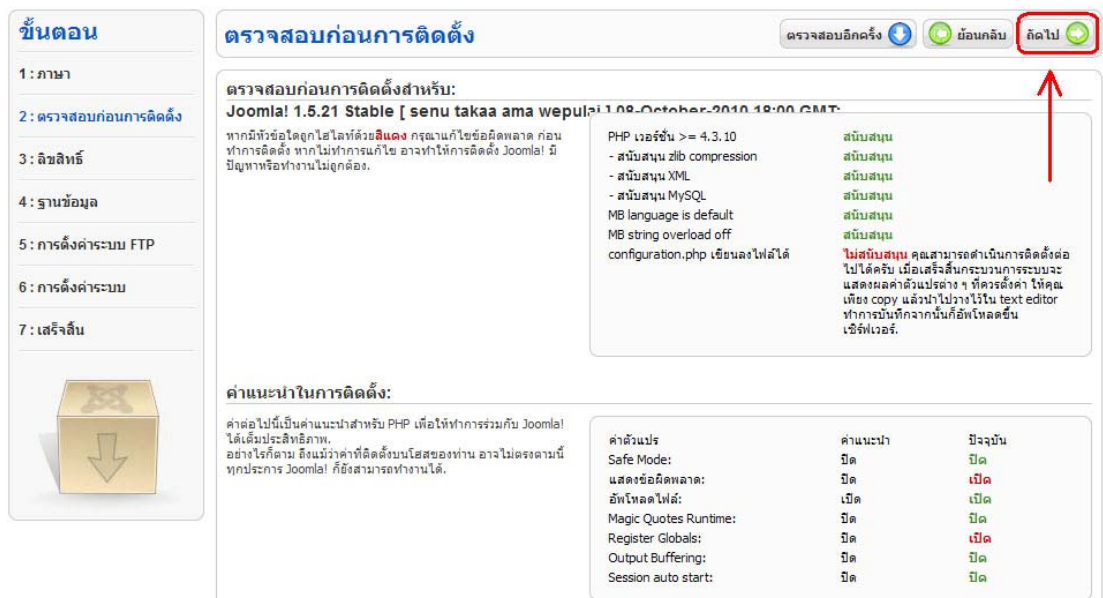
ขั้นตอน

1 : ภาษา

2 : ตรวจสอบก่อนการติดตั้ง

3 : ลิขสิทธิ์

4 : ฐานข้อมูล

5 : การตั้งค่าระบบ FTP

6 : การตั้งค่าระบบ

7 : เสร็จสิ้น

ตรวจสอบก่อนการติดตั้ง

ตรวจสอบอีกครั้ง ย้อนกลับ ถัดไป

ตรวจสอบก่อนการติดตั้งสำหรับ:

Joomla! 1.5.21 Stable [ senu takaa ama wepulai ] 08-October-2010 18:00 GMT:

หากมีหัวข้อใดถูกไฮไลท์ด้วยสีแดง กรุณาแก้ไขข้อผิดพลาด ก่อนทำการติดตั้ง หากไม่ทำการแก้ไข อาจทำให้การติดตั้ง Joomla! มีปัญหาหรือทำงานไม่ถูกต้อง.

| | |
|---|---|
| PHP เวอร์ชั่น >= 4.3.10 | สนับสนุน |
| - สนับสนุน zlib compression | สนับสนุน |
| - สนับสนุน XML | สนับสนุน |
| - สนับสนุน MySQL | สนับสนุน |
| MB language is default | สนับสนุน |
| MB string overload off | สนับสนุน |
| configuration.php เขียนลงไฟล์ได้ | ไม่สนับสนุน คุณสามารถดำเนินการติดตั้งต่อไปได้ครับ เมื่อเสร็จสิ้นกระบวนการระบบจะแสดงผลค่าตัวแปรต่าง ๆ ที่ควรตั้งค่า ให้คุณเพียง copy แล้วนำไปวางไว้ใน text editor ทำการบันทึกจากนั้นก็อัพโหลดขึ้นเซิร์ฟเวอร์. |

ค่าแนะนำในการติดตั้ง:

ค่าต่อไปนี้เป็นค่าแนะนำสำหรับ PHP เพื่อให้การร่วมกับ Joomla! ได้เต็มประสิทธิภาพ.
อย่างไรก็ตาม ถึงแม้ว่าค่าที่ติดตั้งบนโฮสของท่าน อาจไม่ตรงตามนี้ทุกประการ Joomla! ก็ยังสามารถทำงานได้.

| ค่าตัวแปร | ค่าแนะนำ | ปัจจุบัน |
|---|---|---|
| Safe Mode: | ปิด | ปิด |
| แสดงข้อผิดพลาด: | ปิด | เปิด |
| อัพโหลดไฟล์: | เปิด | เปิด |
| Magic Quotes Runtime: | ปิด | ปิด |
| Register Globals: | ปิด | เปิด |
| Output Buffering: | ปิด | ปิด |
| Session auto start: | ปิด | ปิด |